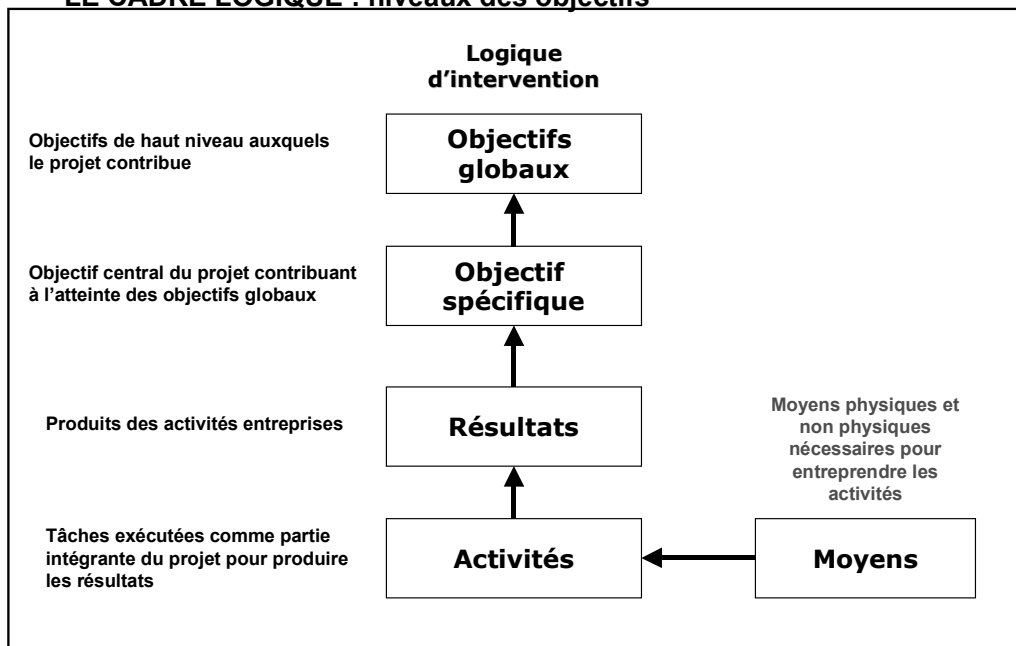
LE CADRE LOGIQUE : niveaux des objectifs

Logique d'intervention

Objectifs de haut niveau auxquels le projet contribue

Objectifs globaux

Objectif central du projet contribuant à l'atteinte des objectifs globaux

Objectif spécifique

Produits des activités entreprises

Résultats

Moyens physiques et non physiques nécessaires pour entreprendre les activités

Tâches exécutées comme partie intégrante du projet pour produire les résultats

Activités

Moyens